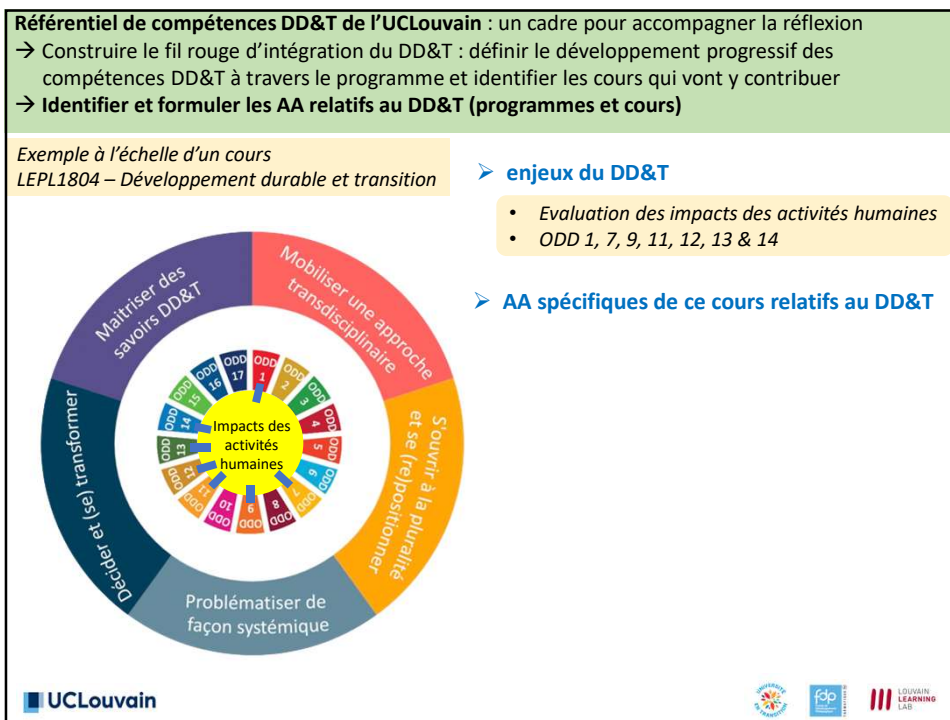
**Référentiel de compétences DD&T de l'UCLouvain** : un cadre pour accompagner la réflexion
→ Construire le fil rouge d'intégration du DD&T : définir le développement progressif des compétences DD&T à travers le programme et identifier les cours qui vont y contribuer
→ **Identifier et formuler les AA relatifs au DD&T (programmes et cours)**

*Exemple à l'échelle d'un cours*
*LEPL1804 – Développement durable et transition*

Maitriser des savoirs DD&T

Mobiliser une approche transdisciplinaire

S'ouvrir à la pluralité et se (re)positionner

Problématiser de façon systémique

Décider et (se) transformer

ODD 1, ODD 2, ODD 3, ODD 4, ODD 5, ODD 6, ODD 7, ODD 8, ODD 9, ODD 10, ODD 11, ODD 12, ODD 13, ODD 14, ODD 15, ODD 16, ODD 17

Impacts des activités humaines

➤ **enjeux du DD&T**
- *Evaluation des impacts des activités humaines*
- *ODD 1, 7, 9, 11, 12, 13 & 14*

➤ **AA spécifiques de ce cours relatifs au DD&T**

UCLouvain

fdp

LOUVAIN LEARNING LAB